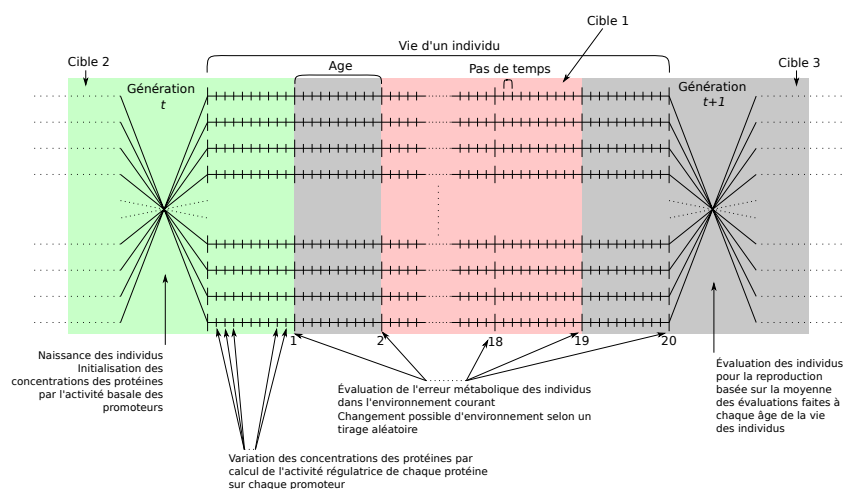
Cible 1

Vie d'un individu

Cible 2

Cible 3

Age

Pas de temps

Génération $t$

Génération $t+1$

1

2

18

19

20

Naissance des individus
Initialisation des concentrations des protéines par l'activité basale des promoteurs

Évaluation de l'erreur métabolique des individus dans l'environnement courant
Changement possible d'environnement selon un tirage aléatoire

Évaluation des individus pour la reproduction basée sur la moyenne des évaluations faites à chaque âge de la vie des individus

Variation des concentrations des protéines par calcul de l'activité régulatrice de chaque protéine sur chaque promoteur